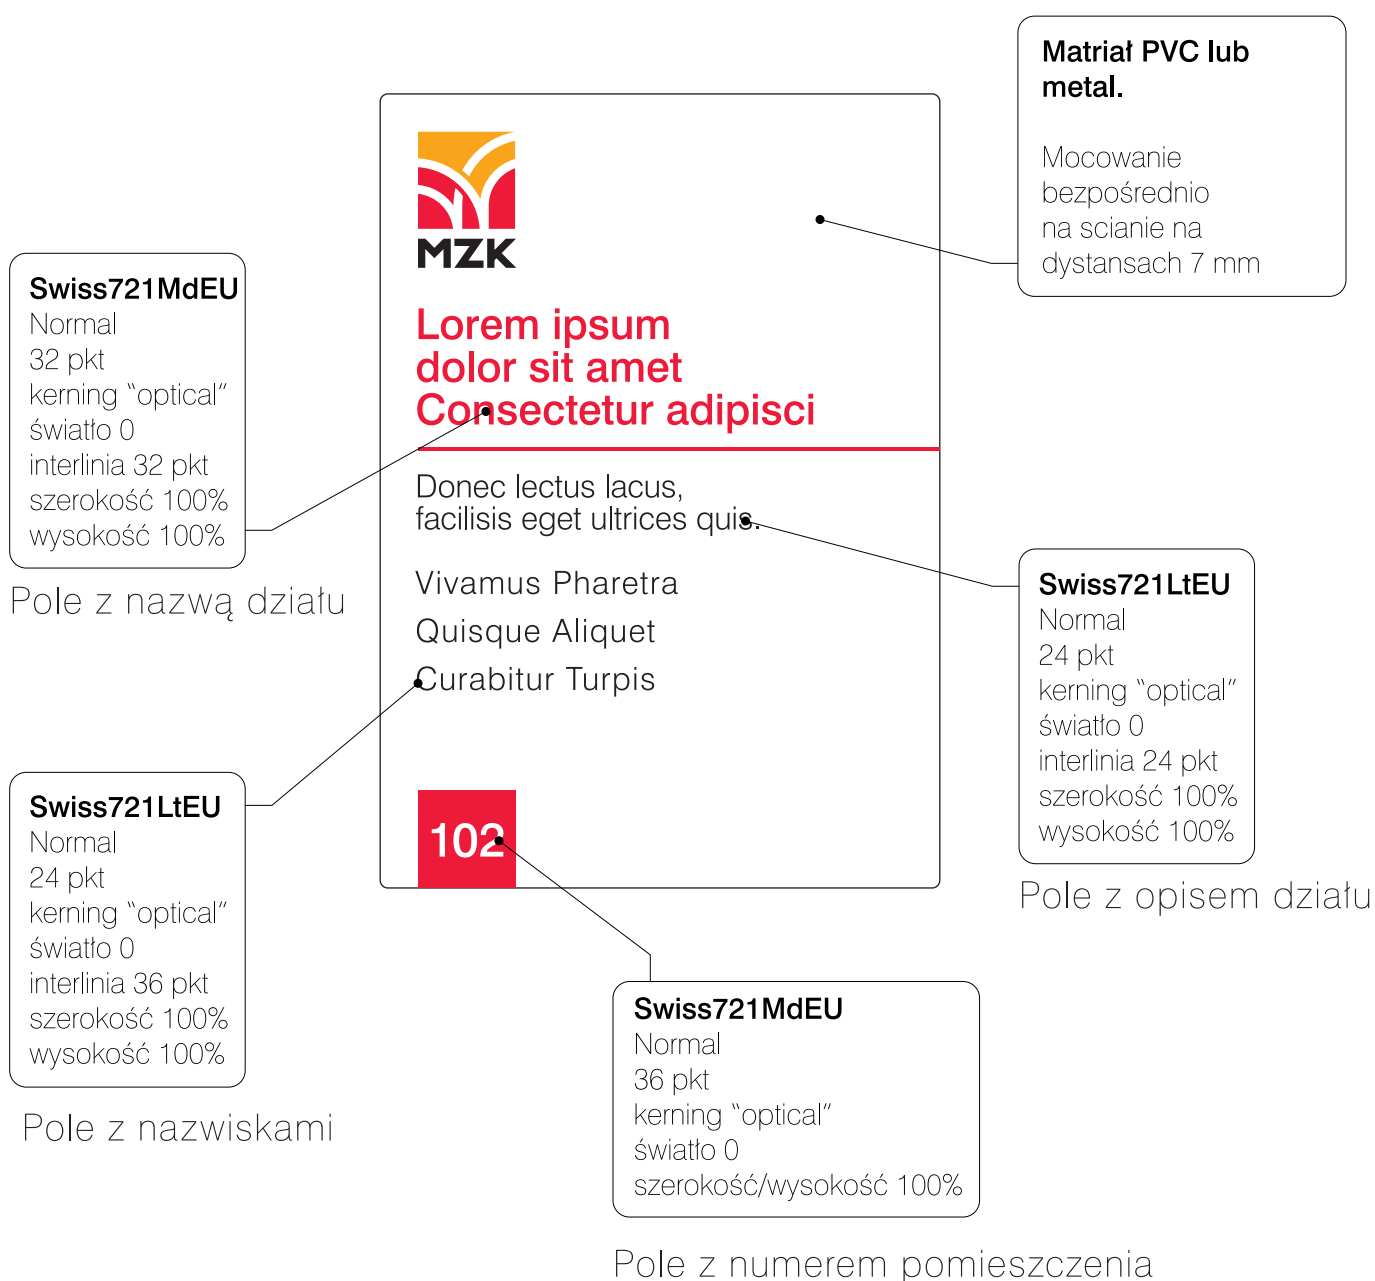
Matriał PVC lub metal.

Mocowanie bezpośrednio na scianie na dystansach 7 mm

MZK

Lorem ipsum
dolor sit amet
Consectetur adipisci

Donec lectus lacus,
facilisis eget ultrices quis.

Vivamus Pharetra
Quisque Aliquet
Curabitur Turpis

102

Swiss721MdEU
Normal
32 pkt
kerning "optical"
światło 0
interlinia 32 pkt
szerokość 100%
wysokość 100%

Pole z nazwą działu

Swiss721LtEU
Normal
24 pkt
kerning "optical"
światło 0
interlinia 24 pkt
szerokość 100%
wysokość 100%

Pole z opisem działu

Swiss721LtEU
Normal
24 pkt
kerning "optical"
światło 0
interlinia 36 pkt
szerokość 100%
wysokość 100%

Pole z nazwiskami

Swiss721MdEU
Normal
36 pkt
kerning "optical"
światło 0
szerokość/wysokość 100%

Pole z numerem pomieszczenia